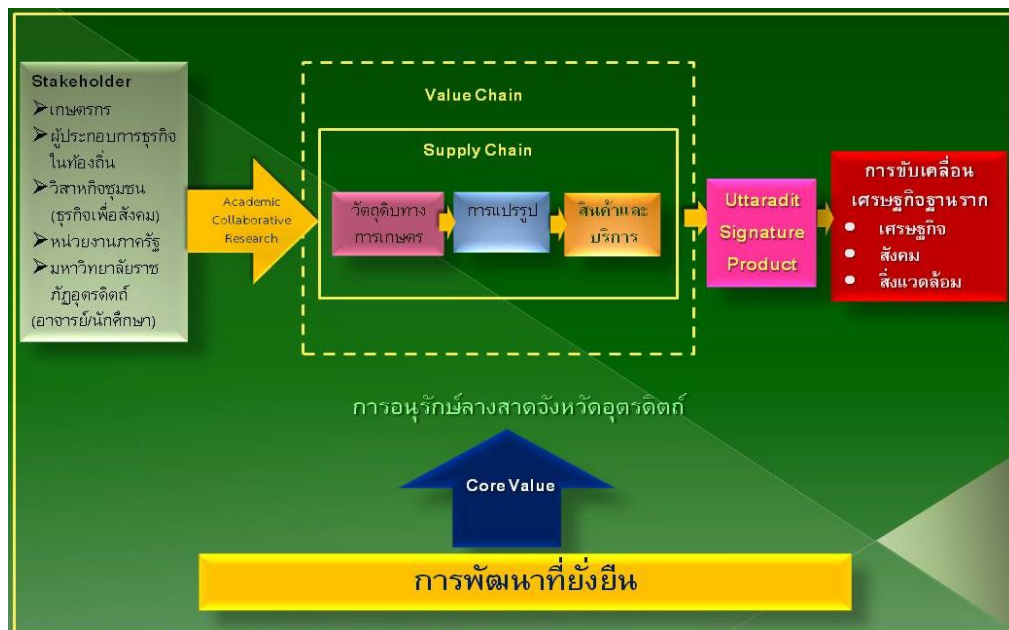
Stakeholder
➢เกษตรกร
➢ผู้ประกอบการธุรกิจในท้องถิ่น
➢วิสาหกิจชุมชน (ธุรกิจเพื่อสังคม)
➢หน่วยงานภาครัฐ
➢มหาวิทยาลัยราชภัฏอุตรดิตถ์ (อาจารย์/นักศึกษา)

Academic Collaborative Research

Value Chain

Supply Chain

วัตถุดิบทางการเกษตร

การแปรรูป

สินค้าและบริการ

Uttaradit Signature Product

การขับเคลื่อนเศรษฐกิจฐานราก
• เศรษฐกิจ
• สังคม
• สิ่งแวดล้อม

การอนุรักษ์ลางสาดจังหวัดอุตรดิตถ์

Core Value

การพัฒนาที่ยั่งยืน